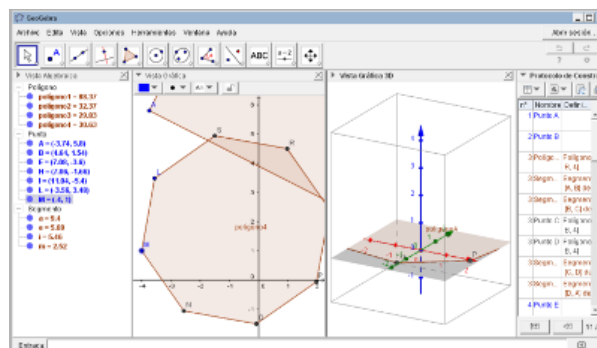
GeoGebra

Arquivo Editar Exibir Opções Ferramentas Janela Ajuda

Abrir sessão...

ABC

a=2

Vista Algebraica

Polígono

poligono1 = 98.97

poligono2 = 32.37

poligono3 = 29.03

poligono4 = 30.63

Punto

A = (-3.74, 5.8)

D = (4.64, 1.54)

F = (7.08, -3.6)

H = (7.06, -1.68)

I = (11.84, -5.4)

L = (-3.58, 3.49)

M = (-4, 1)

Segmento

a = 5.4

e = 5.89

i = 5.46

m = 2.52

Vista Gráfica

A

B

L

M

N

O

P

poligono4

Vista Gráfica 3D

polígono4

Protocolo de Construcción

nº Nombre Definición

1 Punto A

2 Punto B

3 Polígono Polígono [A, B, ...]

3 Segmento Segmento [A, B] ...

3 Segmento Segmento [B, C] ...

4 Punto C Punto [...]

4 Punto D ...

5 Polígono ...

4 Punto E

Entrada